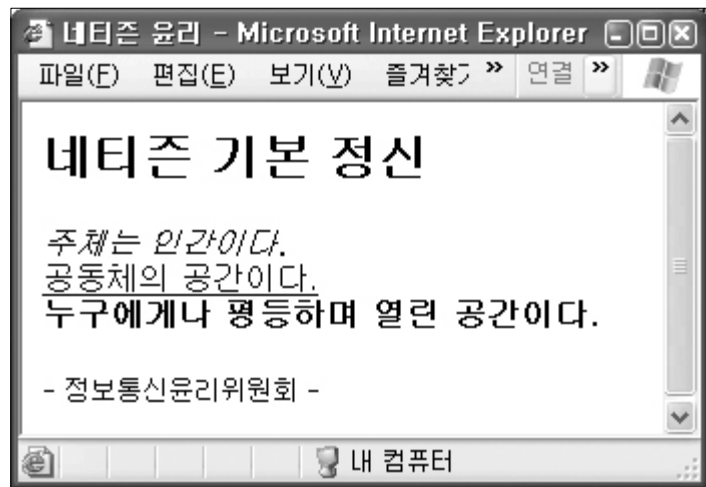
네티즌 윤리 - Microsoft Internet Explorer

파일(F) 편집(E) 보기(V) 즐겨찾기 » 연결 »

네티즌 기본 정신

*주체는 인간이다.*
공동체의 공간이다.
**누구에게나 평등하며 열린 공간이다.**

- 정보통신윤리위원회 -

내 컴퓨터